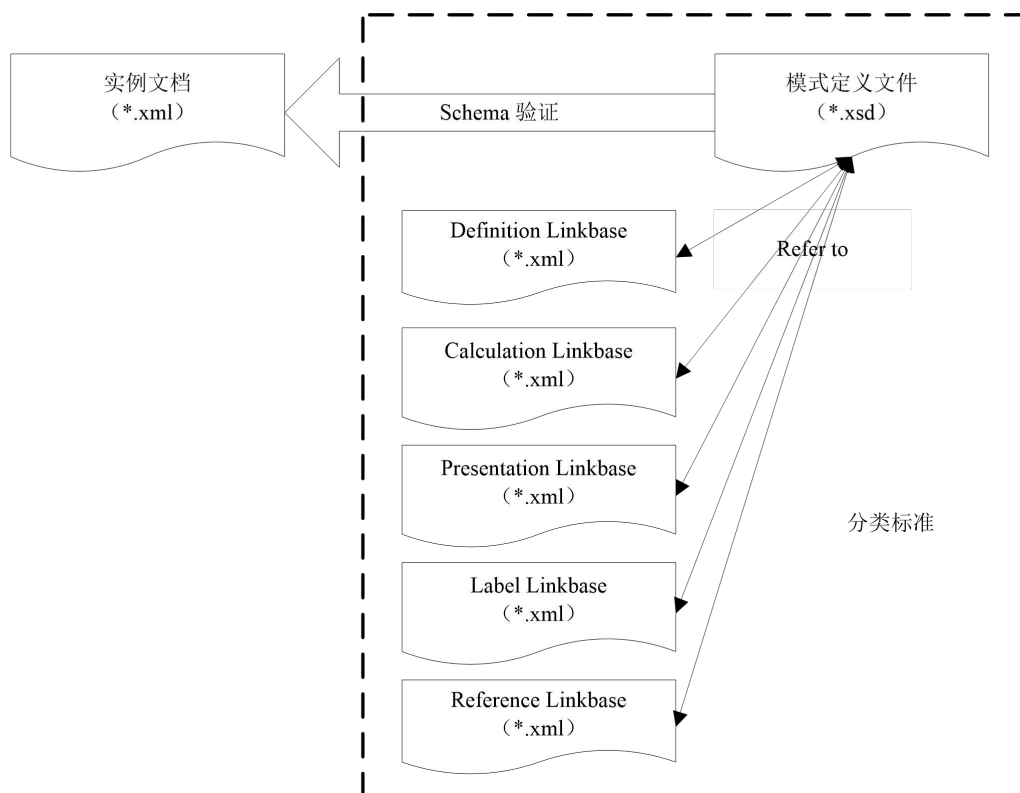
实例文档
（*.xml）

Schema 验证

模式定义文件
（*.xsd）

Definition Linkbase
（*.xml）

Refer to

Calculation Linkbase
（*.xml）

Presentation Linkbase
（*.xml）

分类标准

Label Linkbase
（*.xml）

Reference Linkbase
（*.xml）